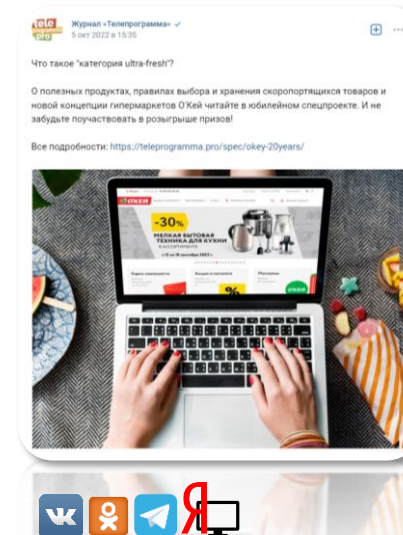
tele
pro

Журнал «Телепрограмма»
5 окт 2022 в 15:35

Что такое "категория ultra-fresh"?

О полезных продуктах, правилах выбора и хранения скоропортящихся товаров и новой концепции гипермаркетов О'Кей читайте в юбилейном спецпроекте. И не забудьте поучаствовать в розыгрыше призов!

Все подробности: https://teleprogramma.pro/spec/okey-20years/

О'КЕЙ
-30%
МЕЛКАЯ БЫТОВАЯ ТЕХНИКА ДЛЯ КУХНИ
%
ОКЕЙ

Я